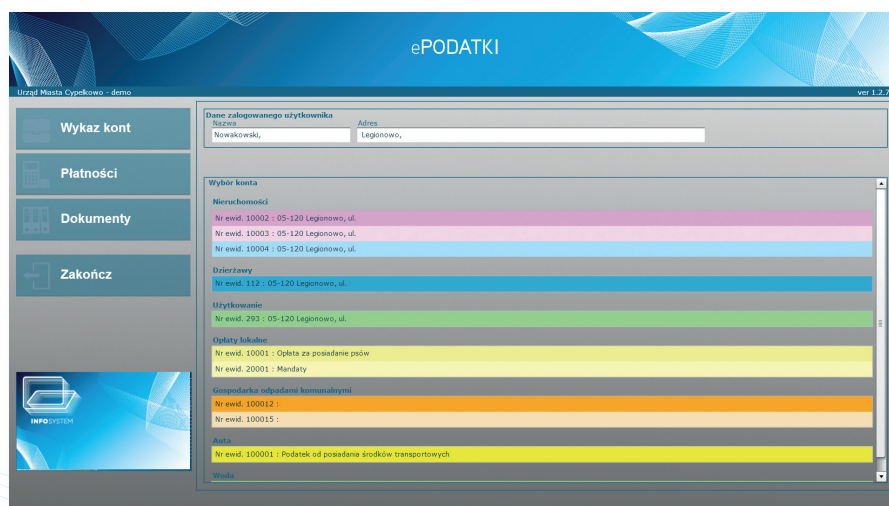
ePODATKI

Urząd Miasta Cypelkowo - demo

ver 1.2.7

Wykaz kont

Płatności

Dokumenty

Zakończ

INFOSYSTEM

Dane zalogowanego użytkownika
Nazwa
Nowakowski,
Adres
Legionowo,

Wybór konta

Nieruchomości
Nr ewid. 10002 : 05-120 Legionowo, ul.
Nr ewid. 10003 : 05-120 Legionowo, ul.
Nr ewid. 10004 : 05-120 Legionowo, ul.

Dzierżawy
Nr ewid. 112 : 05-120 Legionowo, ul.

Użytkowanie
Nr ewid. 293 : 05-120 Legionowo, ul.

Opłaty lokalne
Nr ewid. 10001 : Opłata za posiadanie psów
Nr ewid. 20001 : Mandaty

Gospodarka odpadami komunalnymi
Nr ewid. 100012 :
Nr ewid. 100015 :

Auta
Nr ewid. 100001 : Podatek od posiadania środków transportowych

Woda